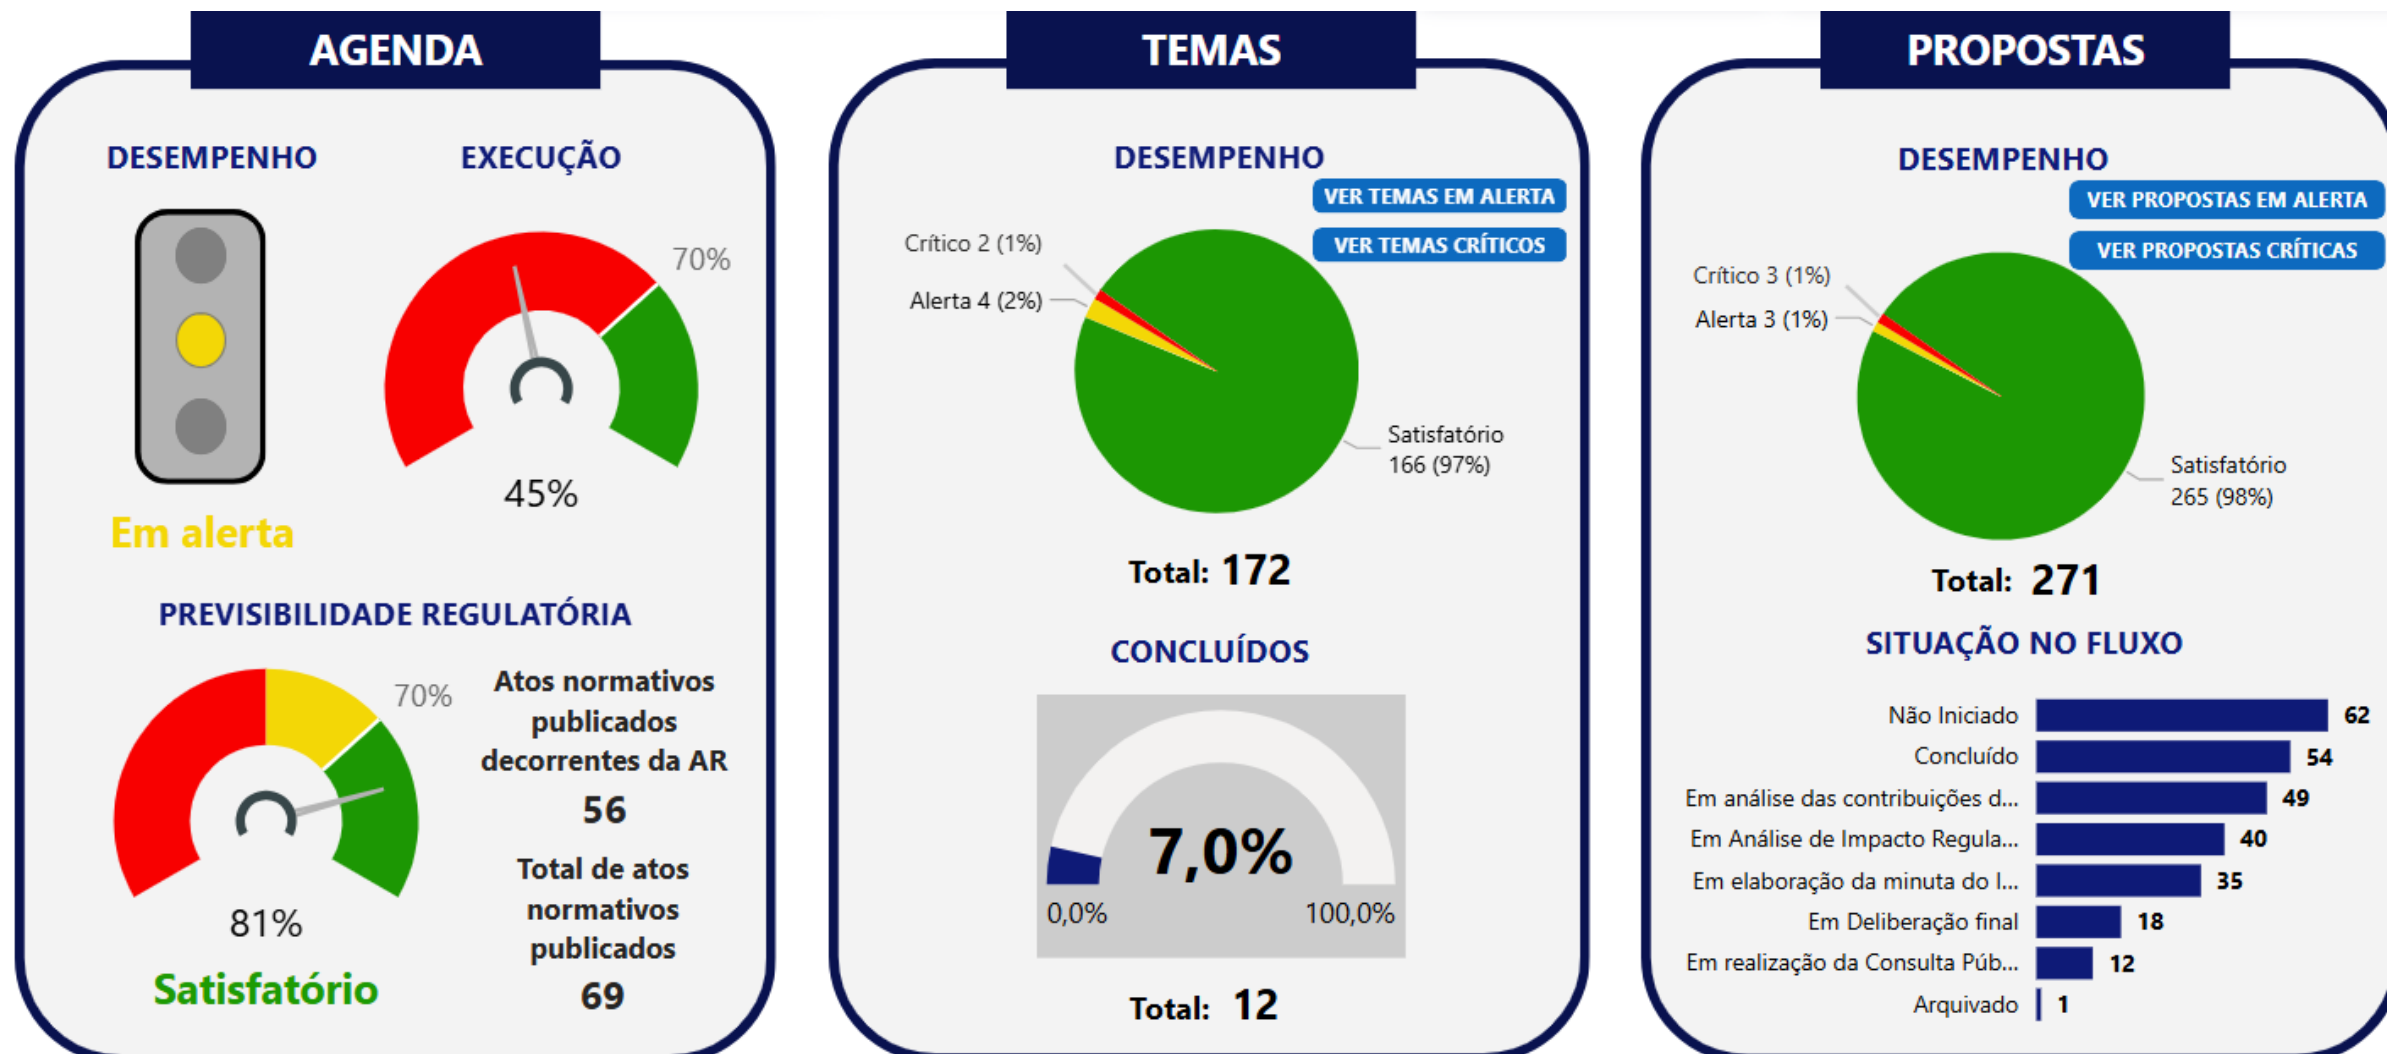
AGENDA

DESEMPENHO

EXECUÇÃO

70%

45%

Em alerta

PREVISIBILIDADE REGULATÓRIA

70%

81%

Satisfatório

Atos normativos publicados decorrentes da AR

56

Total de atos normativos publicados

69

TEMAS

DESEMPENHO

VER TEMAS EM ALERTA

VER TEMAS CRÍTICOS

Crítico 2 (1%)

Alerta 4 (2%)

Satisfatório 166 (97%)

Total: 172

CONCLUÍDOS

7,0%

0,0%

100,0%

Total: 12

PROPOSTAS

DESEMPENHO

VER PROPOSTAS EM ALERTA

VER PROPOSTAS CRÍTICAS

Crítico 3 (1%)

Alerta 3 (1%)

Satisfatório 265 (98%)

Total: 271

SITUAÇÃO NO FLUXO

| | |
|---|---|
| Não Iniciado | 62 |
| Concluído | 54 |
| Em análise das contribuições d... | 49 |
| Em Análise de Impacto Regula... | 40 |
| Em elaboração da minuta do I... | 35 |
| Em Deliberação final | 18 |
| Em realização da Consulta Púb... | 12 |
| Arquivado | 1 |